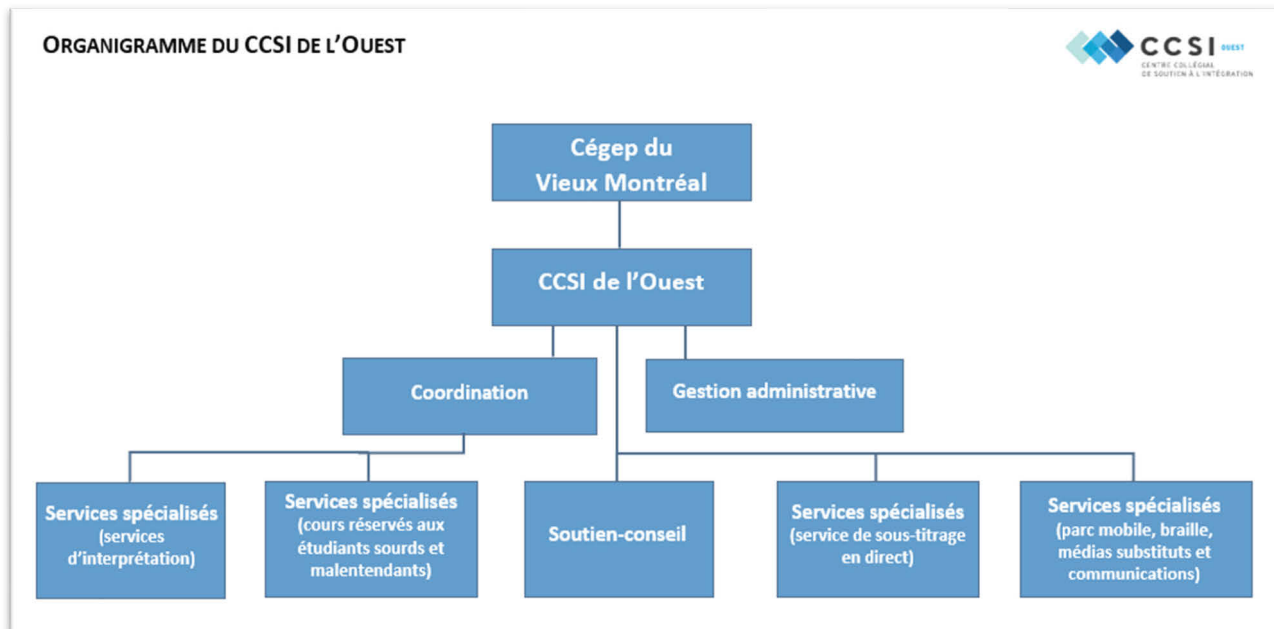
ORGANIGRAMME DU CCSI DE L'OUEST

CCSI OUEST
CENTRE COLLÉGIAL DE SOUTIEN À L'INTÉGRATION

Cégep du Vieux Montréal

CCSI de l'Ouest

Coordination

Gestion administrative

Services spécialisés (services d'interprétation)

Services spécialisés (cours réservés aux étudiants sourds et malentendants)

Soutien-conseil

Services spécialisés (service de sous-titrage en direct)

Services spécialisés (parc mobile, braille, médias substituts et communications)